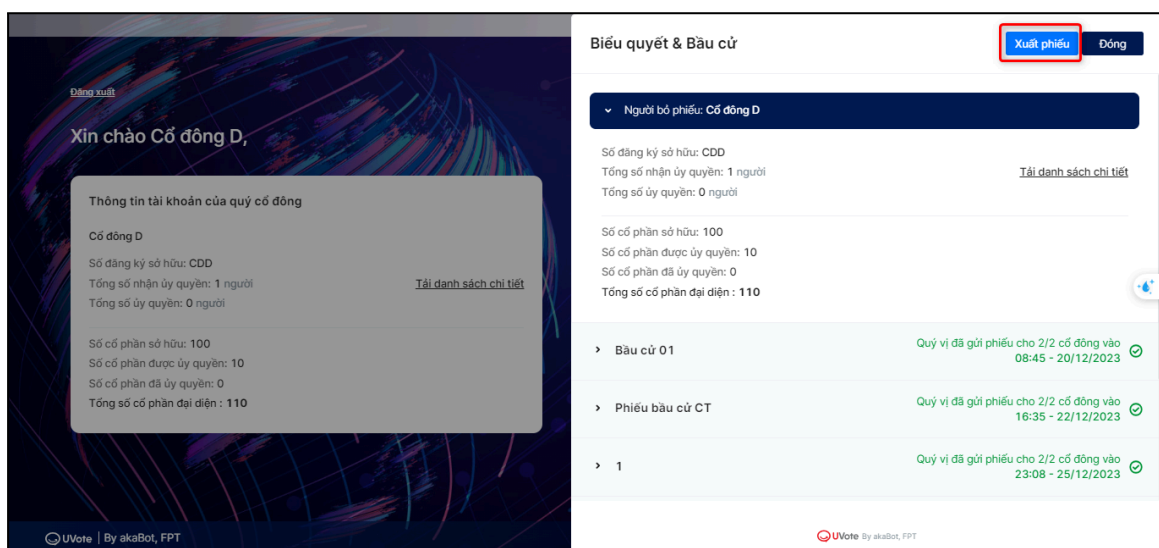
Đăng xuất

Xin chào Cổ đông D,

Thông tin tài khoản của quý cổ đông

Cổ đông D

Số đăng ký sở hữu: CDD
Tổng số nhận ủy quyền: 1 người
Tổng số ủy quyền: 0 người

Tải danh sách chi tiết

Số cổ phần sở hữu: 100
Số cổ phần được ủy quyền: 10
Số cổ phần đã ủy quyền: 0
Tổng số cổ phần đại diện : 110

UVote | By akaBot, FPT

Biểu quyết & Bầu cử

Xuất phiếu

Đóng

Người bỏ phiếu: Cổ đông D

Số đăng ký sở hữu: CDD
Tổng số nhận ủy quyền: 1 người
Tổng số ủy quyền: 0 người

Tải danh sách chi tiết

Số cổ phần sở hữu: 100
Số cổ phần được ủy quyền: 10
Số cổ phần đã ủy quyền: 0
Tổng số cổ phần đại diện : 110

Bầu cử 01
Quý vị đã gửi phiếu cho 2/2 cổ đông vào 08:45 - 20/12/2023

Phiếu bầu cử CT
Quý vị đã gửi phiếu cho 2/2 cổ đông vào 16:35 - 22/12/2023

1
Quý vị đã gửi phiếu cho 2/2 cổ đông vào 23:08 - 25/12/2023

UVote By akaBot, FPT